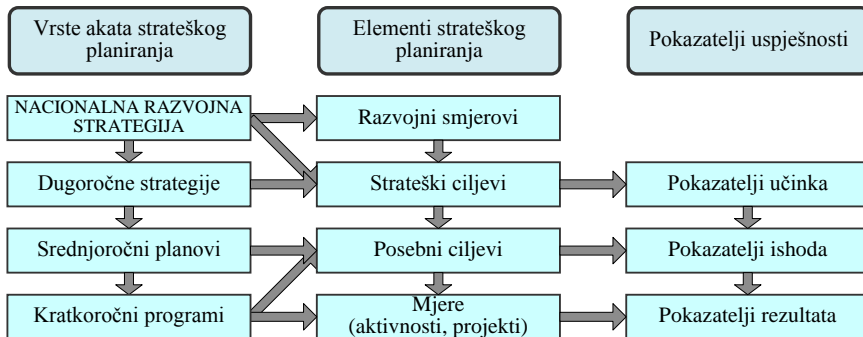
Vrste akata strateškog planiranja

Elementi strateškog planiranja

Pokazatelji uspješnosti

NACIONALNA RAZVOJNA STRATEGIJA

Razvojni smjerovi

Dugoročne strategije

Strateški ciljevi

Pokazatelji učinka

Srednjoročni planovi

Posebni ciljevi

Pokazatelji ishoda

Kratkoročni programi

Mjere (aktivnosti, projekti)

Pokazatelji rezultata